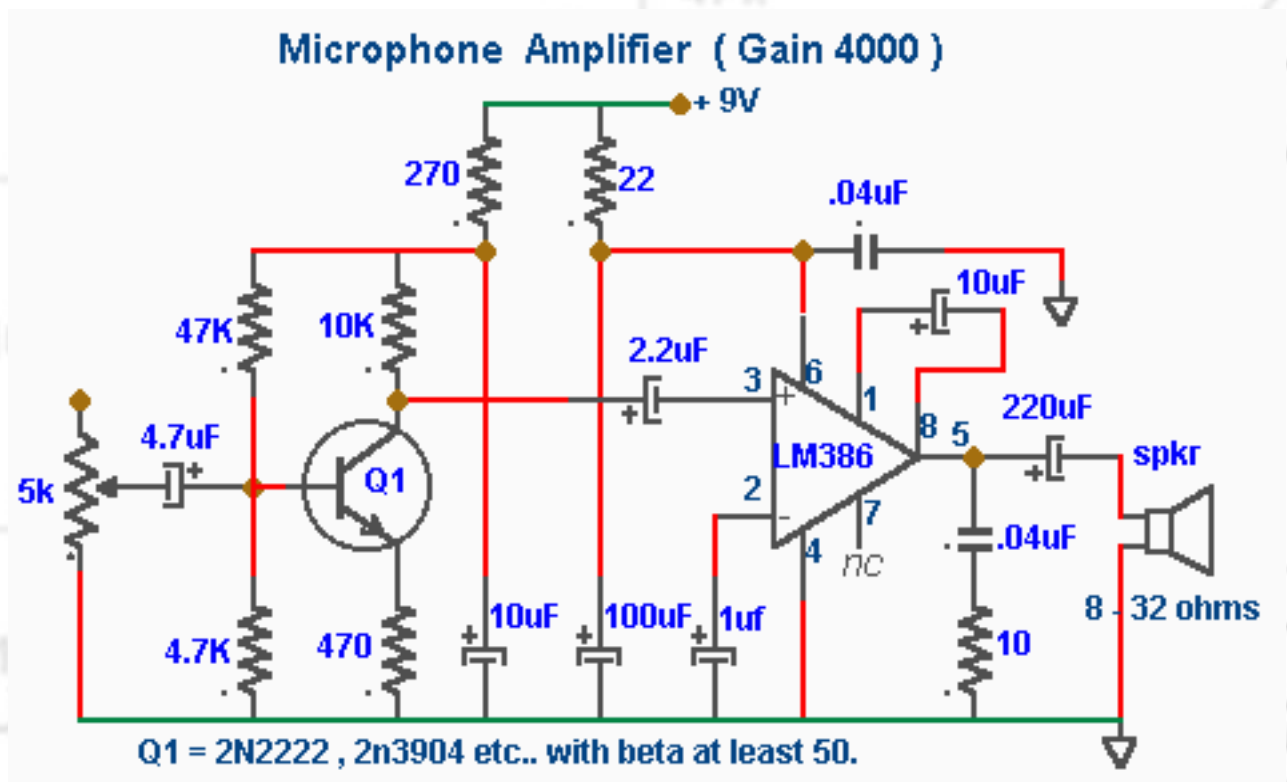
Microphone Amplifier ( Gain 4000 )

+ 9V

270

22

.04uF

10uF

47K

10K

2.2uF

3

6

1

+

+

220uF

8

5

4.7uF

+

LM386

spkr

5k

Q1

2

−

7

+

nc

4

.04uF

8 - 32 ohms

4.7K

470

10uF

100uF

1uf

10

Q1 = 2N2222 , 2n3904 etc.. with beta at least 50.